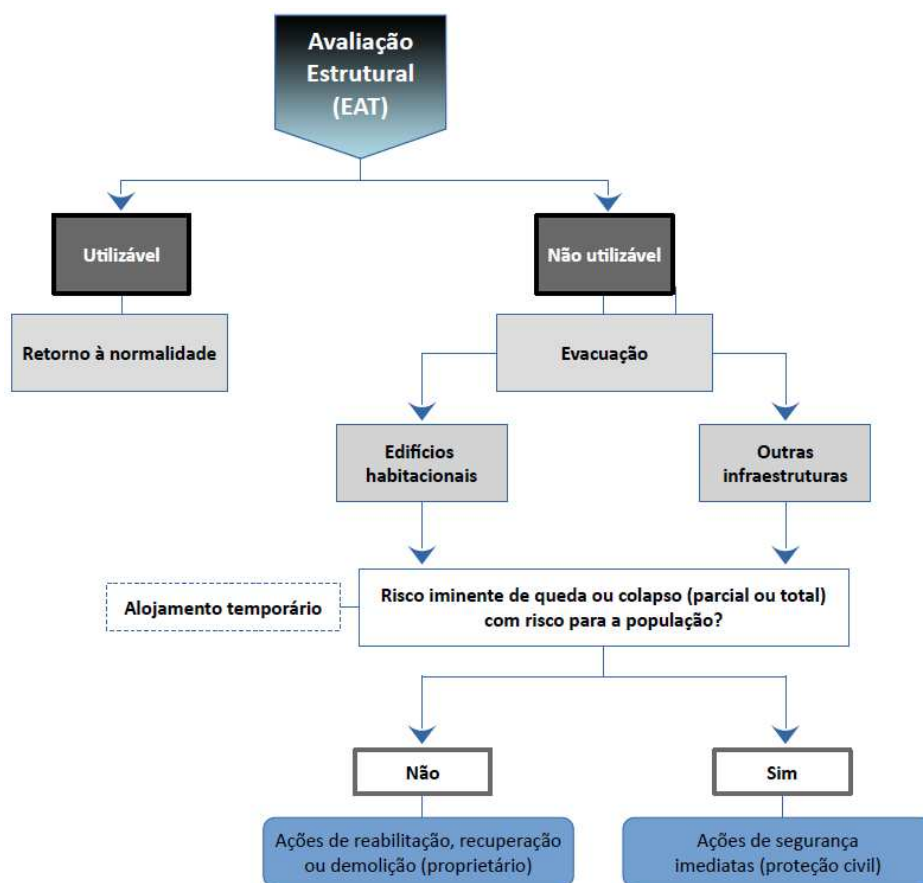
Avaliação Estrutural (EAT)

Utilizável

Não utilizável

Retorno à normalidade

Evacuação

Edifícios habitacionais

Outras infraestruturas

Alojamento temporário

Risco iminente de queda ou colapso (parcial ou total) com risco para a população?

Não

Sim

Ações de reabilitação, recuperação ou demolição (proprietário)

Ações de segurança imediatas (proteção civil)